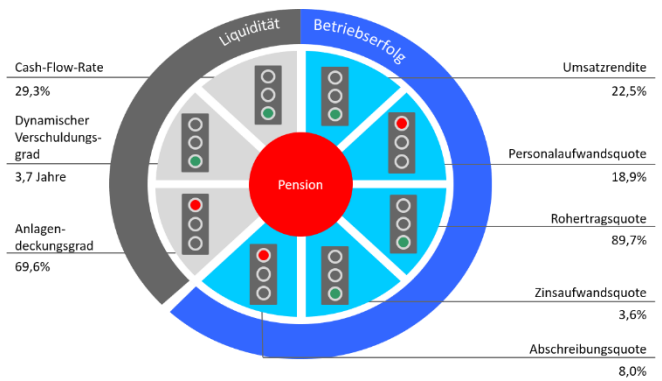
Liquidität
Betriebserfolg

Cash-Flow-Rate
29,3%

Dynamischer Verschuldungsgrad
3,7 Jahre

Anlagendeckungsgrad
69,6%

Pension

Umsatzrendite
22,5%

Personalaufwandsquote
18,9%

Rohertragsquote
89,7%

Zinsaufwandsquote
3,6%

Abschreibungsquote
8,0%